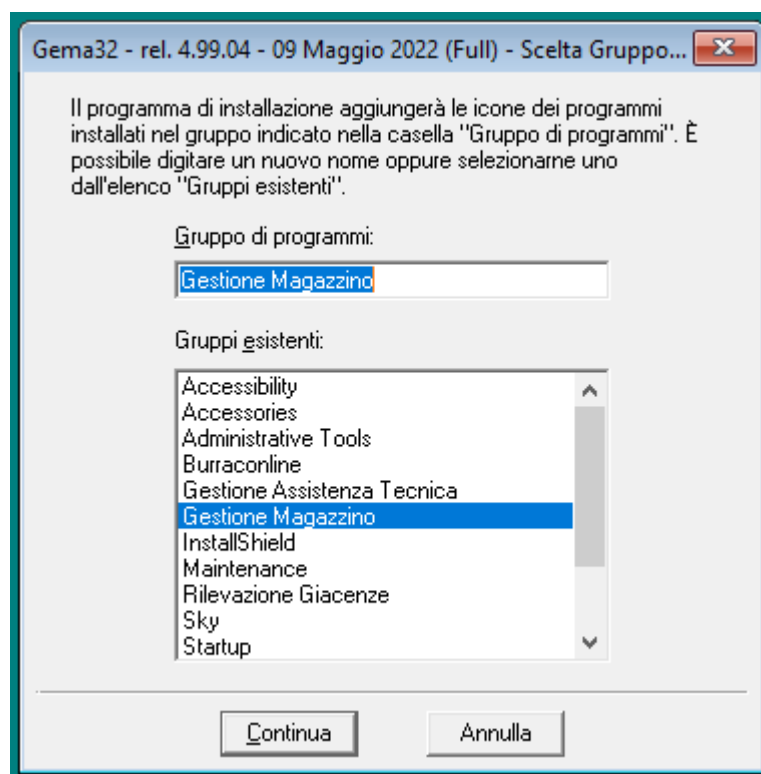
Gema32 - rel. 4.99.04 - 09 Maggio 2022 (Full) - Scelta Gruppo...

Il programma di installazione aggiungerà le icone dei programmi installati nel gruppo indicato nella casella "Gruppo di programmi". È possibile digitare un nuovo nome oppure selezionarne uno dall'elenco "Gruppi esistenti".

Gruppo di programmi:

Gestione Magazzino

Gruppi esistenti:

Accessibility
Accessories
Administrative Tools
Burraconline
Gestione Assistenza Tecnica
Gestione Magazzino
InstallShield
Maintenance
Rilevazione Giacenze
Sky
Startup

Continua

Annulla